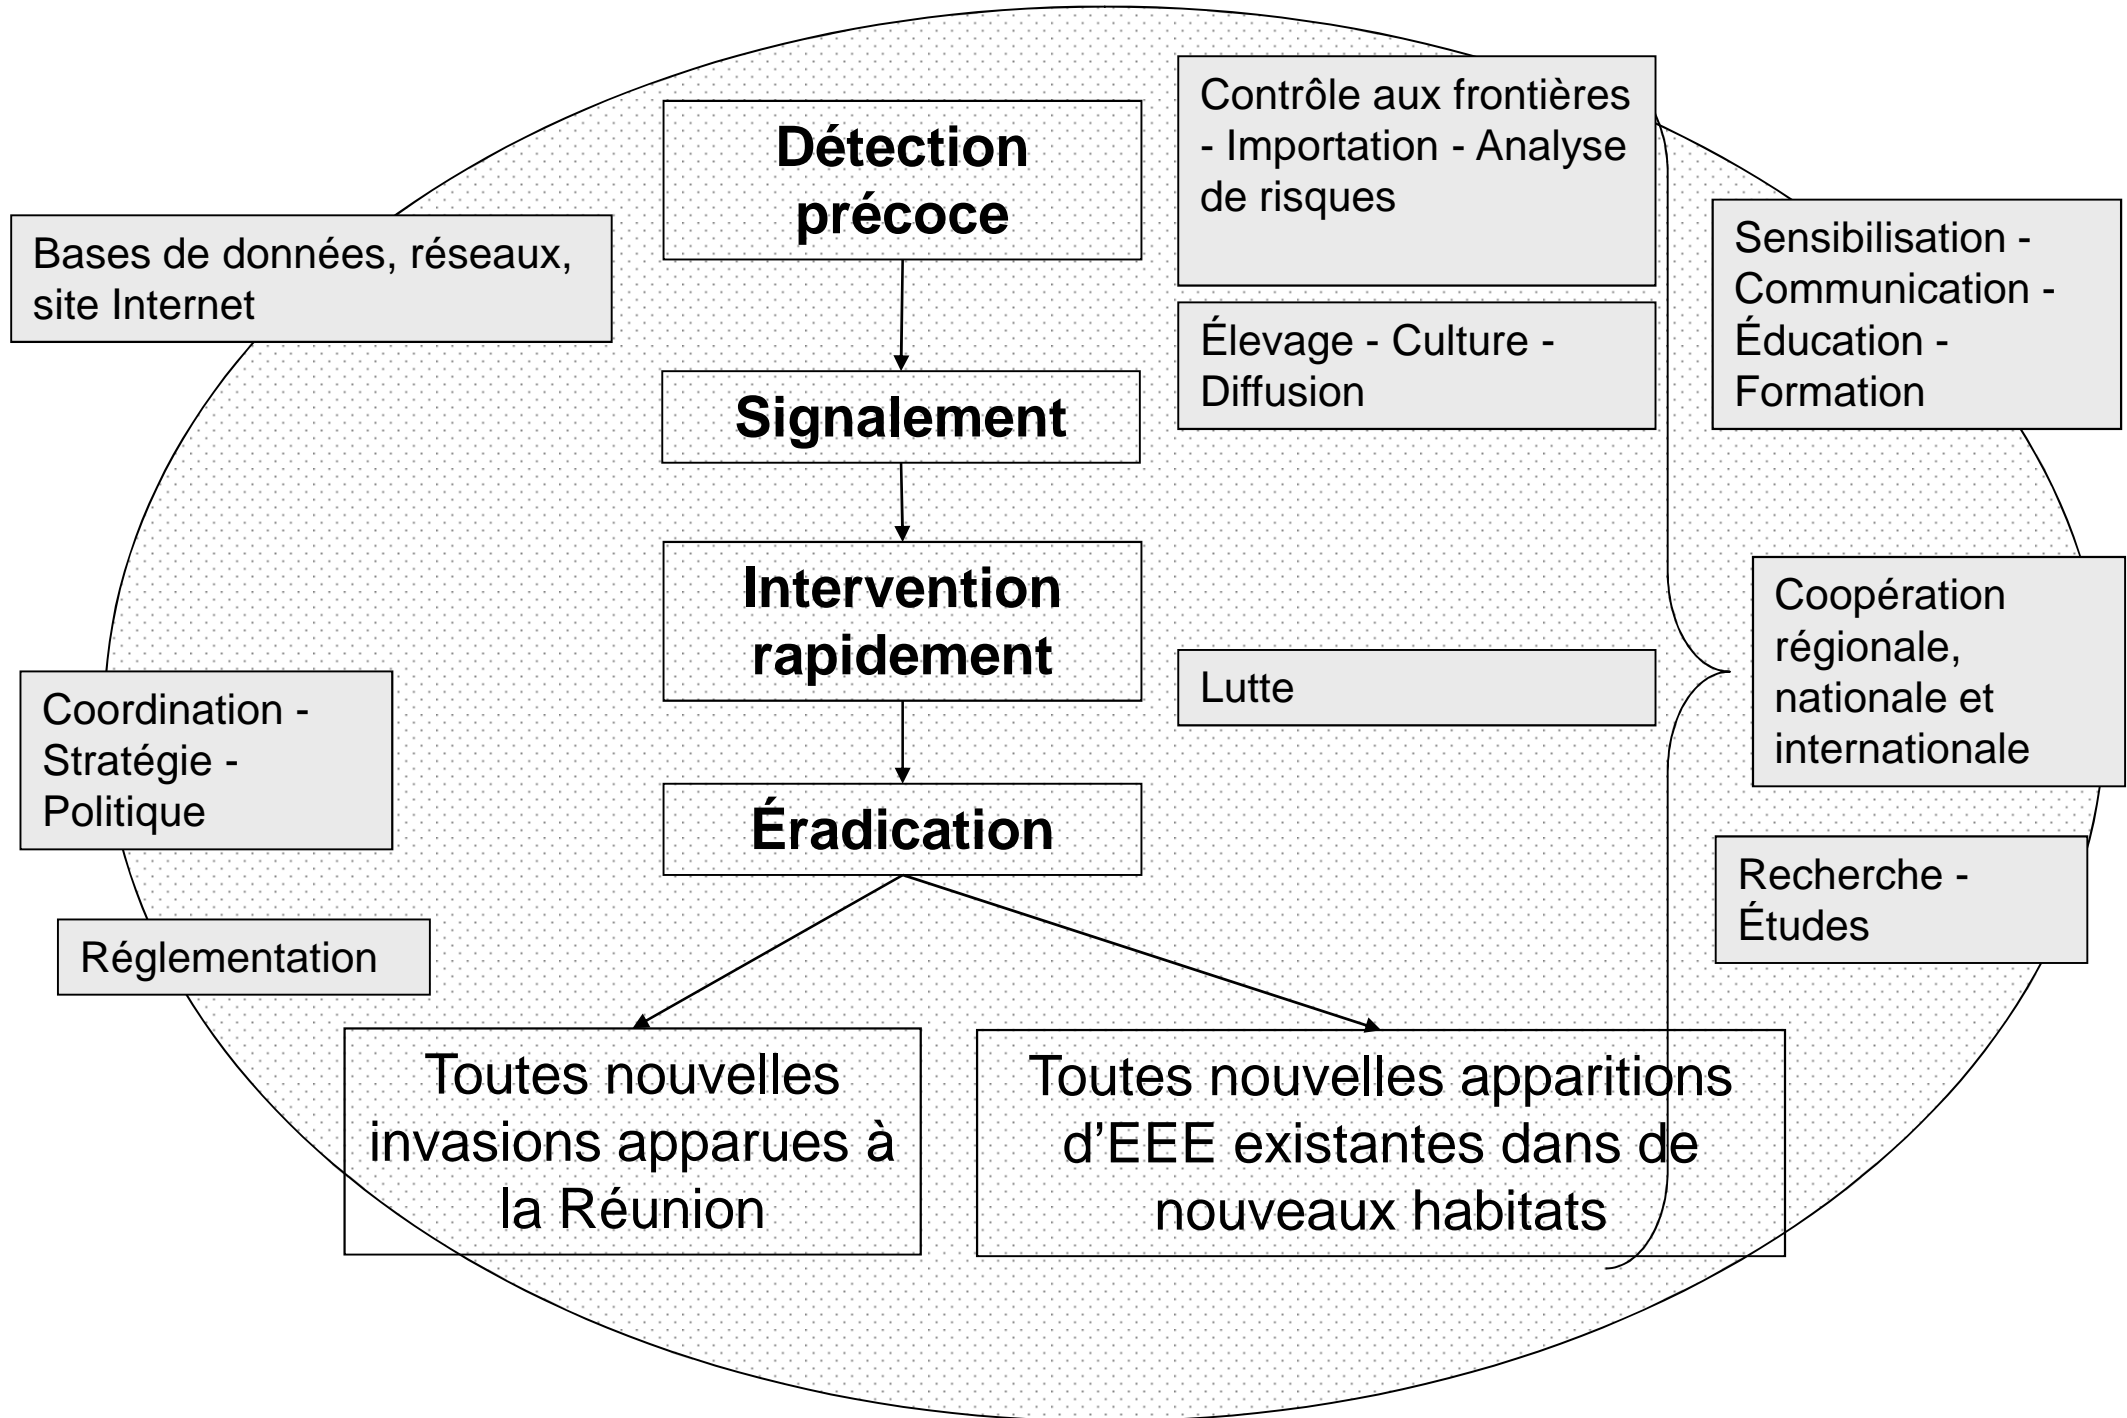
Détection précoce

Contrôle aux frontières - Importation - Analyse de risques

Bases de données, réseaux, site Internet

Sensibilisation - Communication - Éducation - Formation

Signalement

Élevage - Culture - Diffusion

Intervention rapidement

Coopération régionale, nationale et internationale

Lutte

Coordination - Stratégie - Politique

Éradication

Recherche - Études

Réglementation

Toutes nouvelles invasions apparues à la Réunion

Toutes nouvelles apparitions d’EEE existantes dans de nouveaux habitats